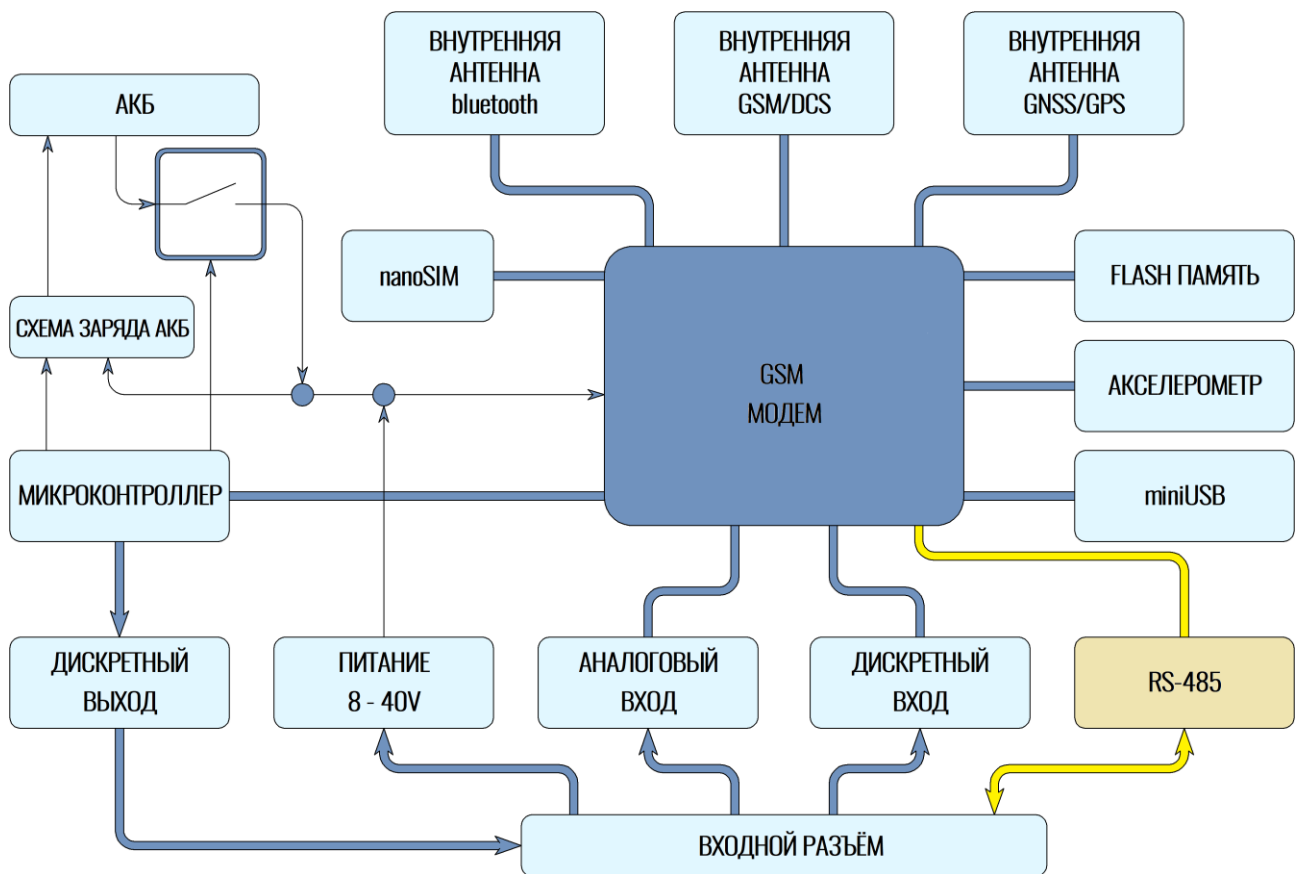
ВНУТРЕННЯЯ АНТЕННА bluetooth

ВНУТРЕННЯЯ АНТЕННА GSM/DCS

ВНУТРЕННЯЯ АНТЕННА GNSS/GPS

АКБ

nanoSIM

FLASH ПАМЯТЬ

СХЕМА ЗАРЯДА АКБ

GSM МОДЕМ

АКСЕЛЕРОМЕТР

МИКРОКОНТРОЛЛЕР

miniUSB

ДИСКРЕТНЫЙ ВЫХОД

ПИТАНИЕ 8 - 40V

АНАЛОГОВЫЙ ВХОД

ДИСКРЕТНЫЙ ВХОД

RS-485

ВХОДНОЙ РАЗЪЁМ